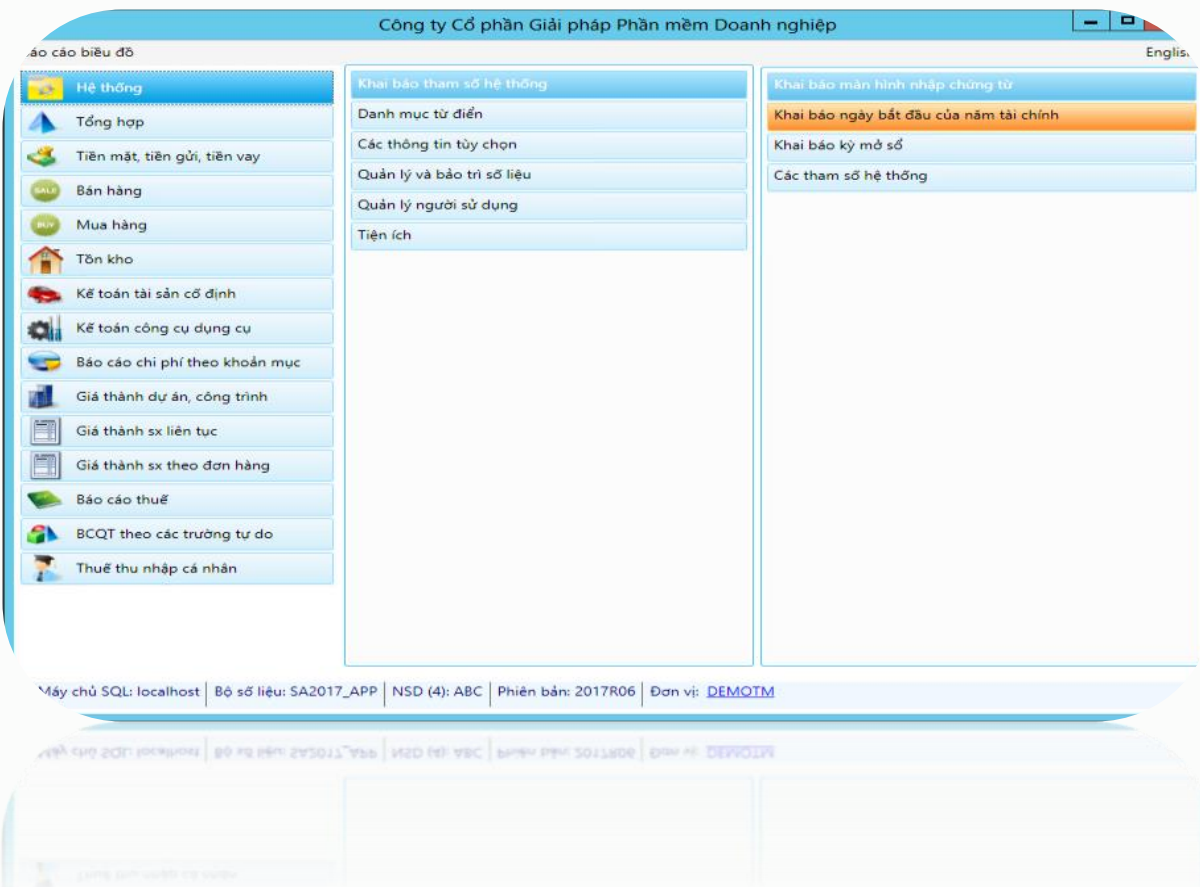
Công ty Cổ phần Giải pháp Phần mềm Doanh nghiệp

áo cáo biểu đồ

Englis

Hệ thống
Tổng hợp
Tiền mặt, tiền gửi, tiền vay
Bán hàng
Mua hàng
Tồn kho
Kế toán tài sản cố định
Kế toán công cụ dụng cụ
Báo cáo chi phí theo khoản mục
Giá thành dự án, công trình
Giá thành sx liên tục
Giá thành sx theo đơn hàng
Báo cáo thuế
BCQT theo các trường tự do
Thuế thu nhập cá nhân

Khai báo tham số hệ thống
Danh mục từ điển
Các thông tin tùy chọn
Quản lý và bảo trì số liệu
Quản lý người sử dụng
Tiện ích

Khai báo màn hình nhập chứng từ
Khai báo ngày bắt đầu của năm tài chính
Khai báo kỳ mở sổ
Các tham số hệ thống

Máy chủ SQL: localhost | Bộ số liệu: SA2017_APP | NSD (4): ABC | Phiên bản: 2017R06 | Đơn vị: DEMOTM